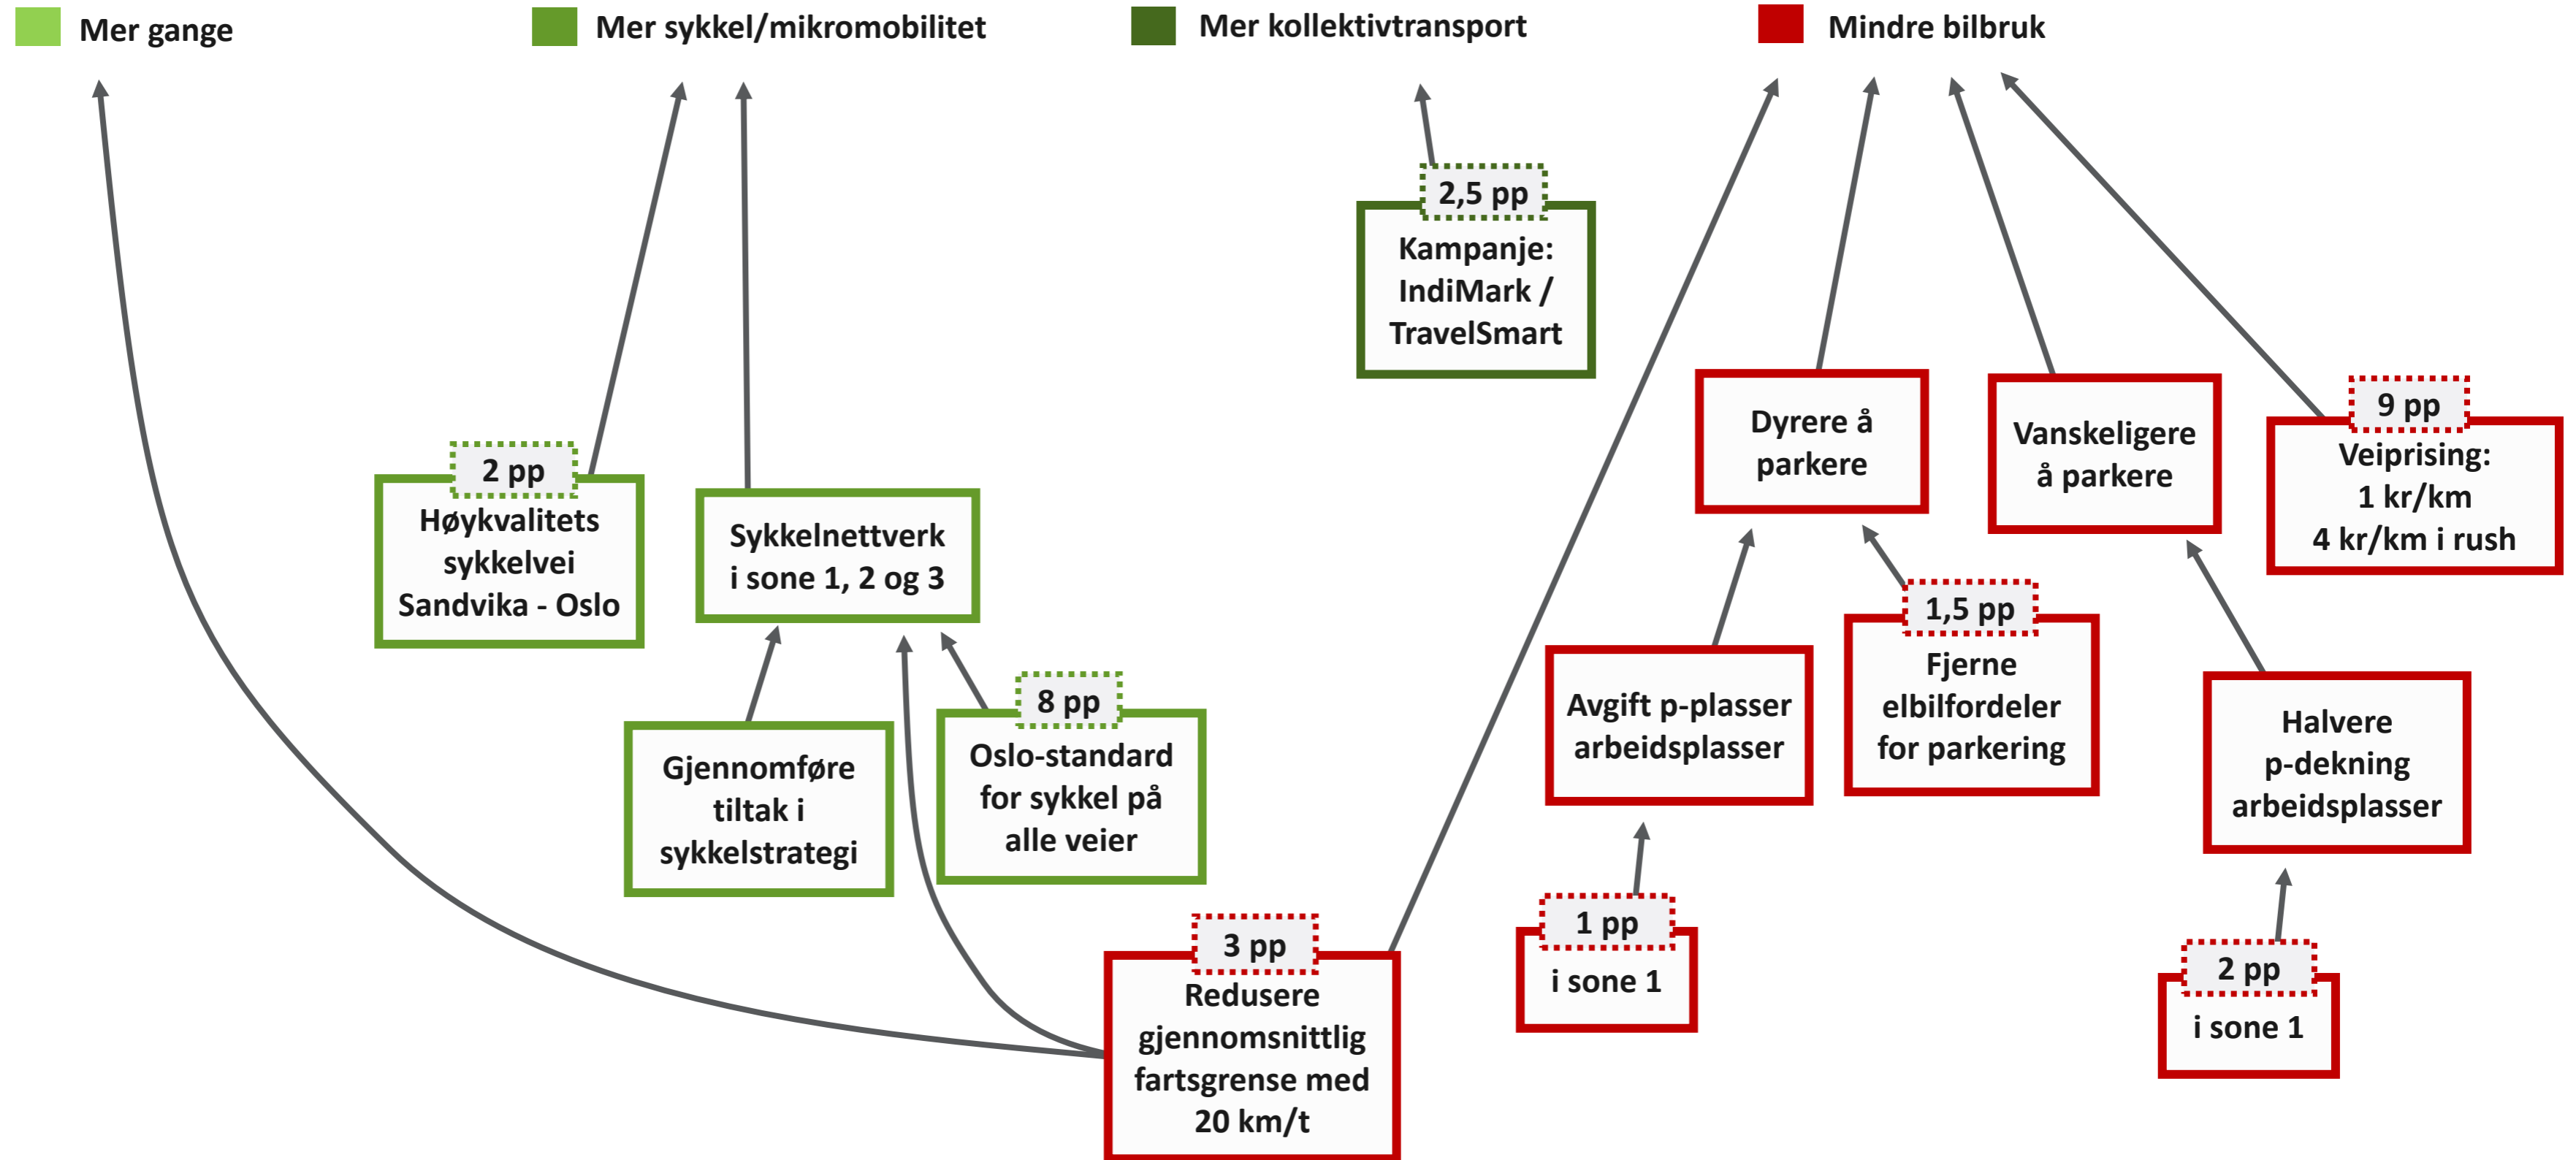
Mer gange

Mer sykkel/mikromobilitet

Mer kollektivtransport

Mindre bilbruk

2,5 pp
Kampanje: IndiMark / TravelSmart

2 pp
Høykvalitets sykkelvei Sandvika - Oslo

Sykkelnettverk i sone 1, 2 og 3

Gjennomføre tiltak i sykkelstrategi

8 pp
Oslo-standard for sykkel på alle veier

3 pp
Redusere gjennomsnittlig fartsgrense med 20 km/t

Dyrere å parkere

Vanskeligere å parkere

9 pp
Veiprising: 1 kr/km 4 kr/km i rush

Avgift p-plasser arbeidsplasser

1,5 pp
Fjerne elbilfordeler for parkering

Halvere p-dekning arbeidsplasser

1 pp
i sone 1

2 pp
i sone 1